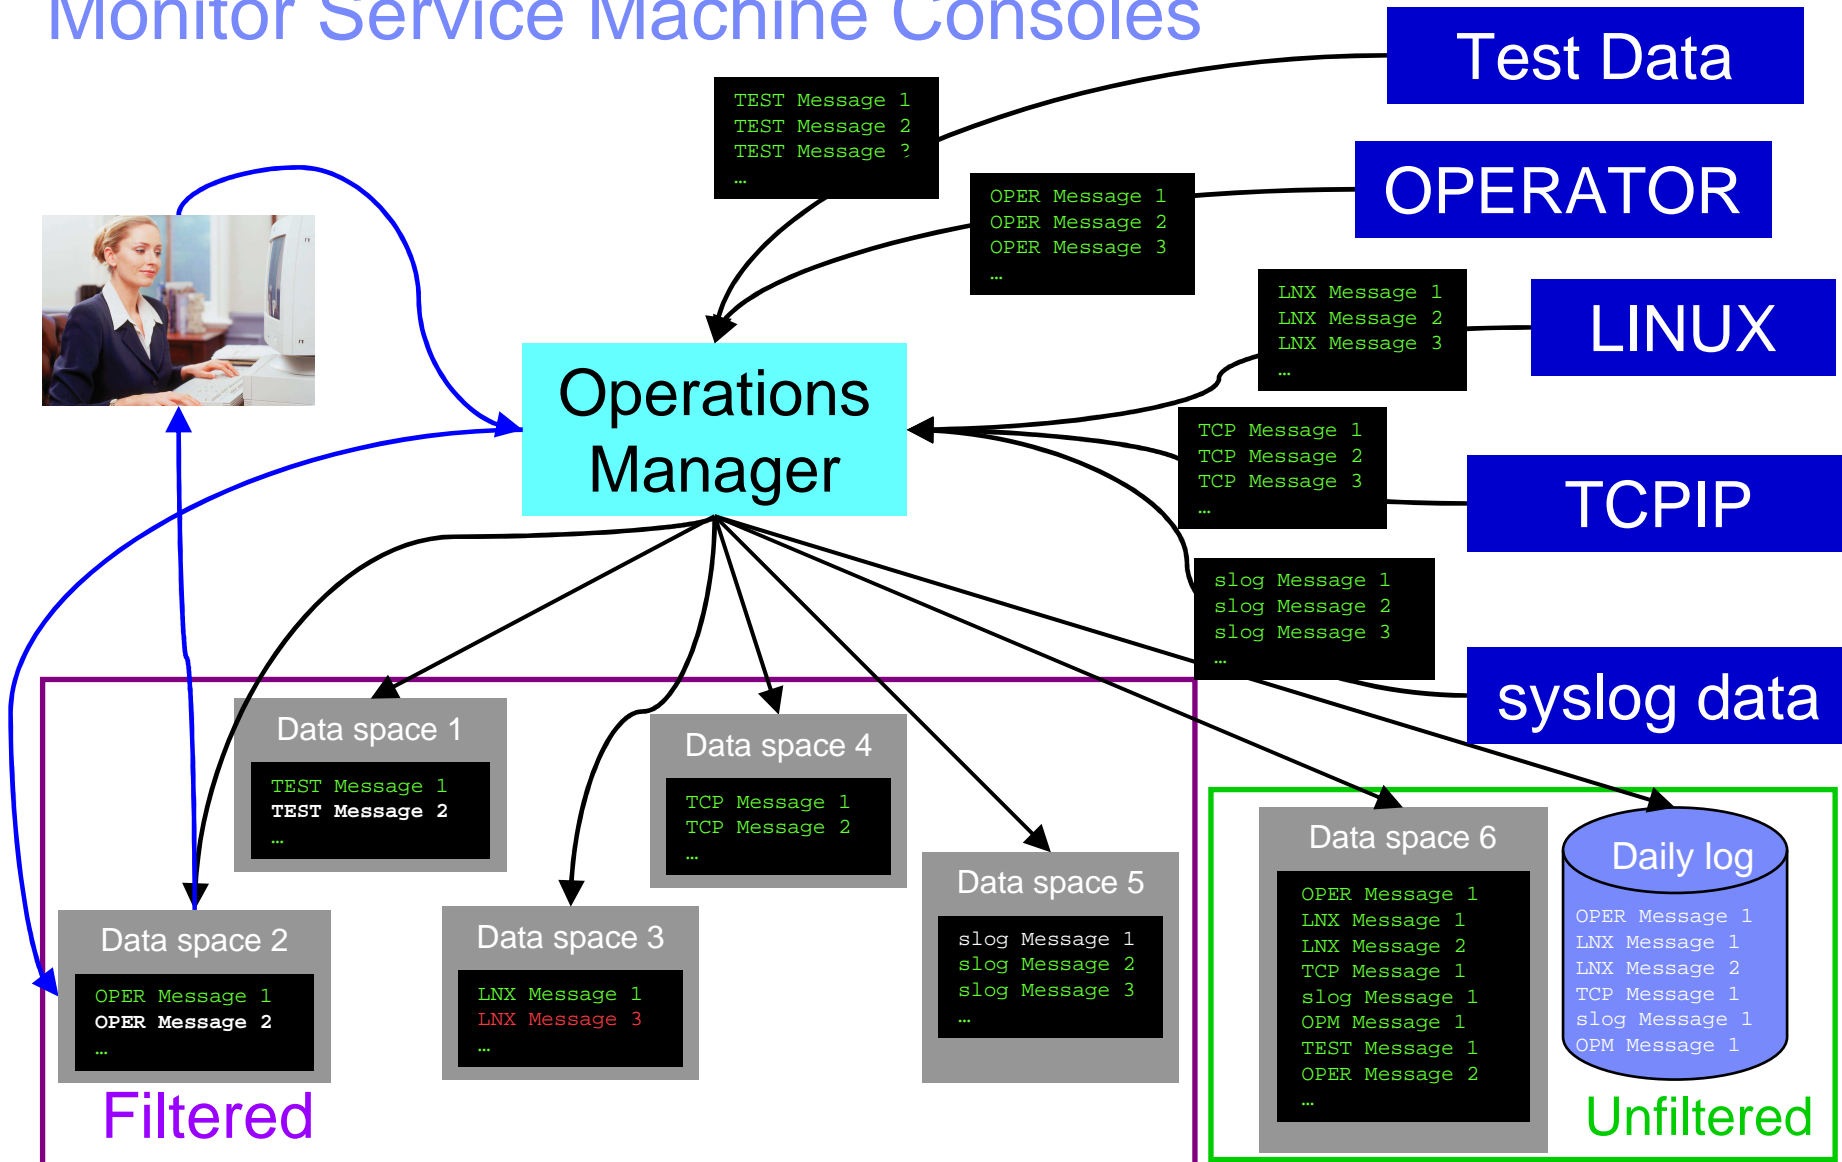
Monitor Service Machine Consoles

Test Data

TEST Message 1
TEST Message 2
TEST Message 3
…

OPERATOR

OPER Message 1
OPER Message 2
OPER Message 3
…

LINUX

LNX Message 1
LNX Message 2
LNX Message 3
…

TCPIP

TCP Message 1
TCP Message 2
TCP Message 3
…

syslog data

slog Message 1
slog Message 2
slog Message 3
…

Operations Manager

Data space 1

TEST Message 1
TEST Message 2
…

Data space 4

TCP Message 1
TCP Message 2
…

Data space 5

slog Message 1
slog Message 2
slog Message 3
…

Data space 2

OPER Message 1
OPER Message 2
…

Data space 3

LNX Message 1
LNX Message 3
…

Filtered

Data space 6

OPER Message 1
LNX Message 1
LNX Message 2
TCP Message 1
slog Message 1
OPM Message 1
TEST Message 1
OPER Message 2
…

Daily log

OPER Message 1
LNX Message 1
LNX Message 2
TCP Message 1
slog Message 1
OPM Message 1

Unfiltered